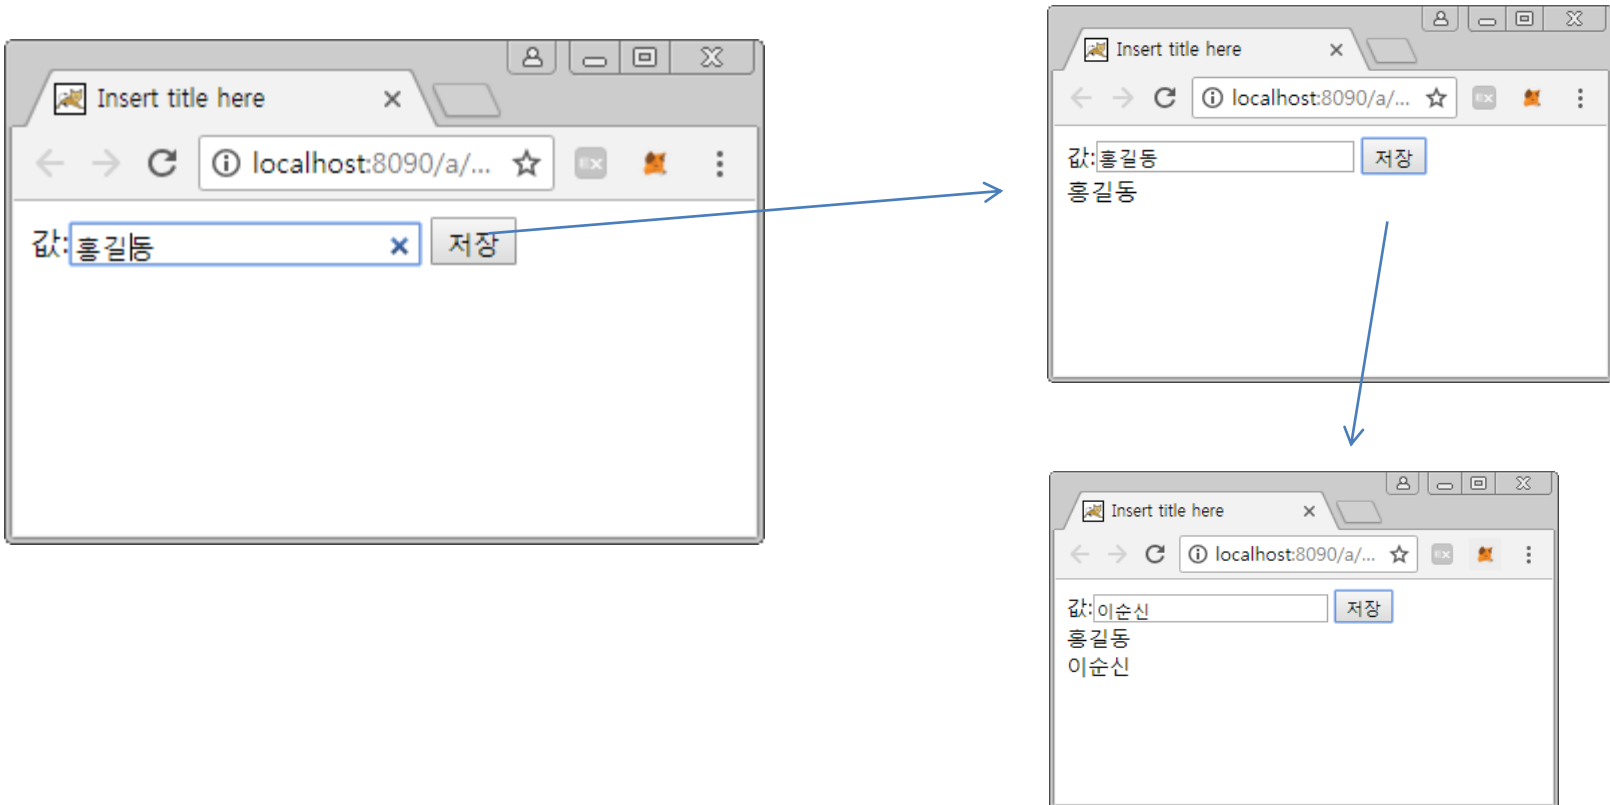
Insert title here ×

localhost:8090/a/...

값: 홍길동 ×  저장

Insert title here ×

localhost:8090/a/...

값: 홍길동  저장

홍길동

Insert title here ×

localhost:8090/a/...

값: 이순신  저장

홍길동
이순신